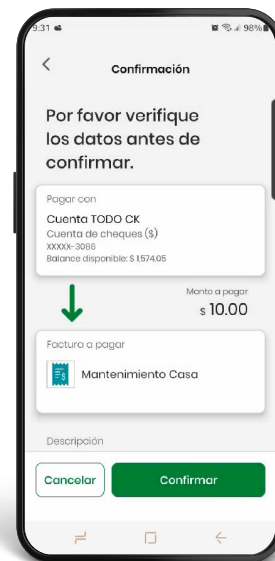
9:31 98%

<

Confirmación

Por favor verifique los datos antes de confirmar.

Pagar con

Cuenta TODO CK

Cuenta de cheques ($)

XXXXX-3086

Balance disponible: $ 1,574.05

Monto a pagar

$ 10.00

Factura a pagar

Mantenimiento Casa

Descripción

Cancelar

Confirmar